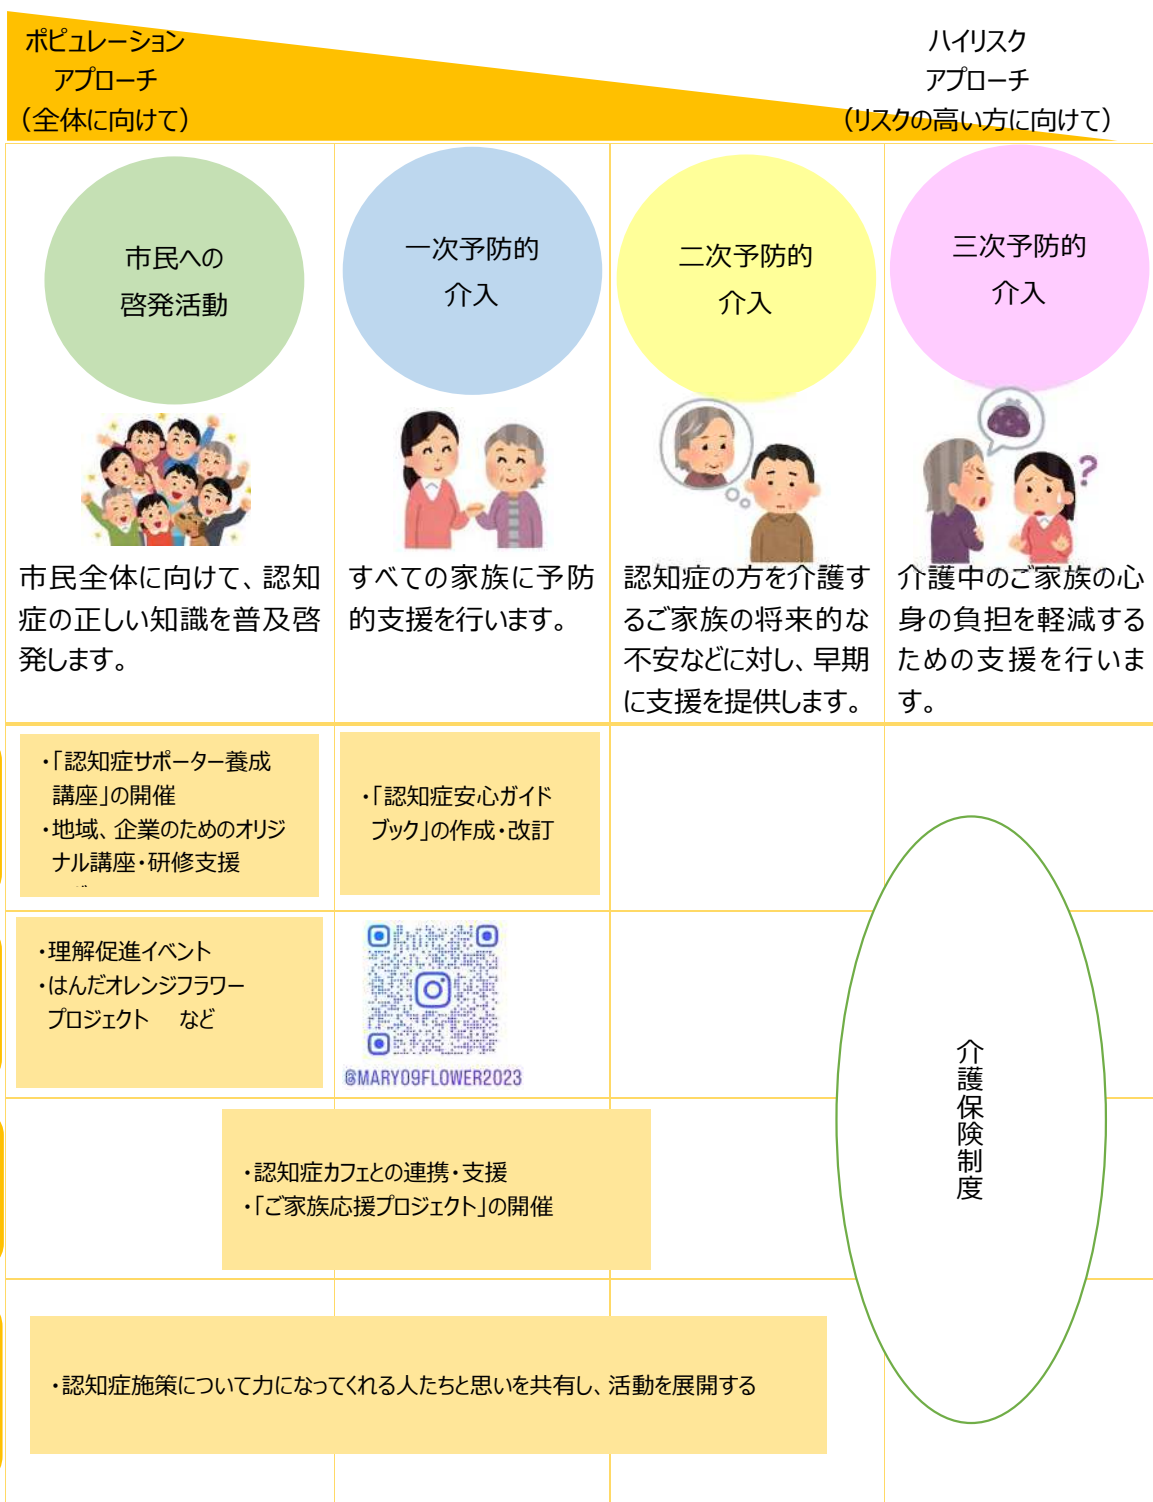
ポピュレーション
アプローチ
（全体に向けて）

ハイリスク
アプローチ
（リスクの高い方に向けて）

市民への
啓発活動

一次予防的
介入

二次予防的
介入

三次予防的
介入

市民全体に向けて、認知症の正しい知識を普及啓発します。

すべての家族に予防的支援を行います。

認知症の方を介護するご家族の将来的な不安などに対し、早期に支援を提供します。

介護中のご家族の心身の負担を軽減するための支援を行います。

・「認知症サポーター養成講座」の開催
・地域、企業のためのオリジナル講座・研修支援

・「認知症安心ガイドブック」の作成・改訂

・理解促進イベント
・はんだオレンジフラワープロジェクト　など

@MARY09FLOWER2023

・認知症カフェとの連携・支援
・「ご家族応援プロジェクト」の開催

・認知症施策について力になってくれる人たちと思いを共有し、活動を展開する

介護保険制度